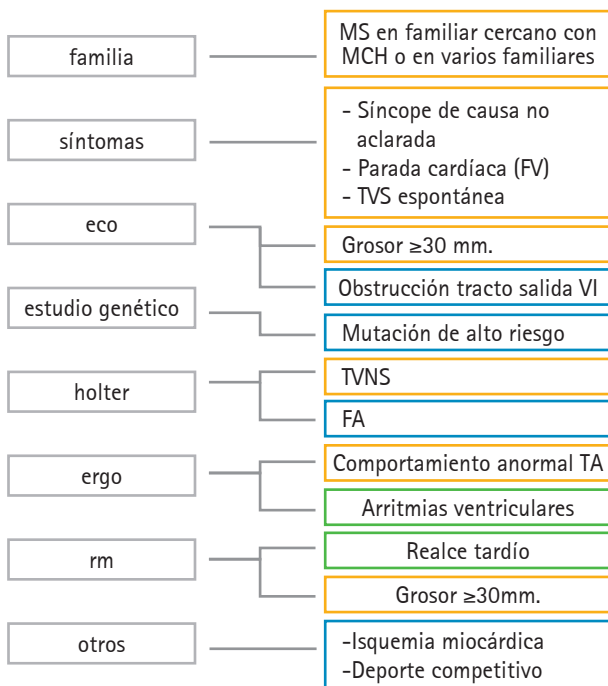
familia

MS en familiar cercano con MCH o en varios familiares

síntomas

- Síncope de causa no aclarada
- Parada cardíaca (FV)
- TVS espontánea

eco

Grosor ≥30 mm.

Obstrucción tracto salida VI

estudio genético

Mutación de alto riesgo

holter

TVNS

FA

ergo

Comportamiento anormal TA

Arritmias ventriculares

rm

Realce tardío

Grosor ≥30mm.

otros

-Isquemia miocárdica
-Deporte competitivo